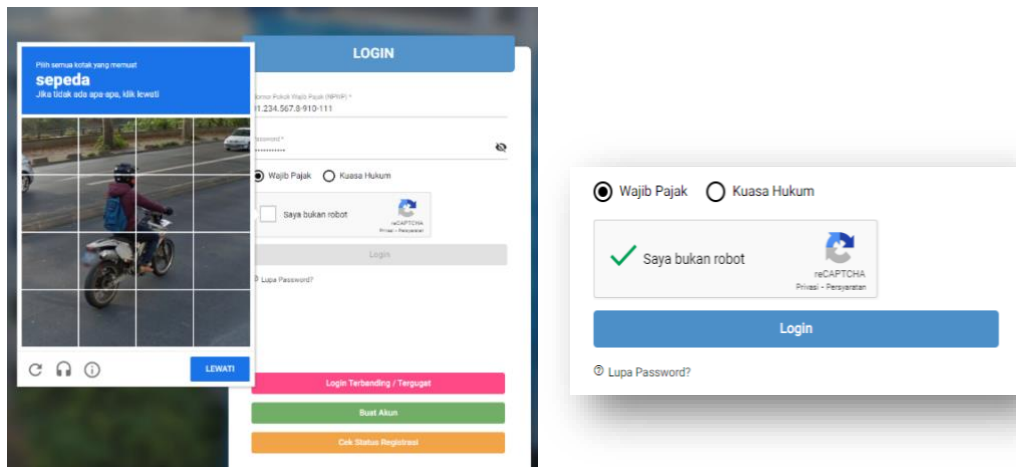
Pilih semua kotak yang memuat
sepeda
Jika tidak ada apa-apa, klik lewati

LEWATI

LOGIN

Nomor Pokok Wajib Pajak (NPWP) *
01.234.567.8-910-111

Password *
············

Wajib Pajak
Kuasa Hukum

Saya bukan robot
reCAPTCHA
Privasi - Persyaratan

Login

Lupa Password?

Login Terbanding / Terguget

Buat Akun

Cek Status Registrasi

Wajib Pajak
Kuasa Hukum

Saya bukan robot
reCAPTCHA
Privasi - Persyaratan

Login

Lupa Password?